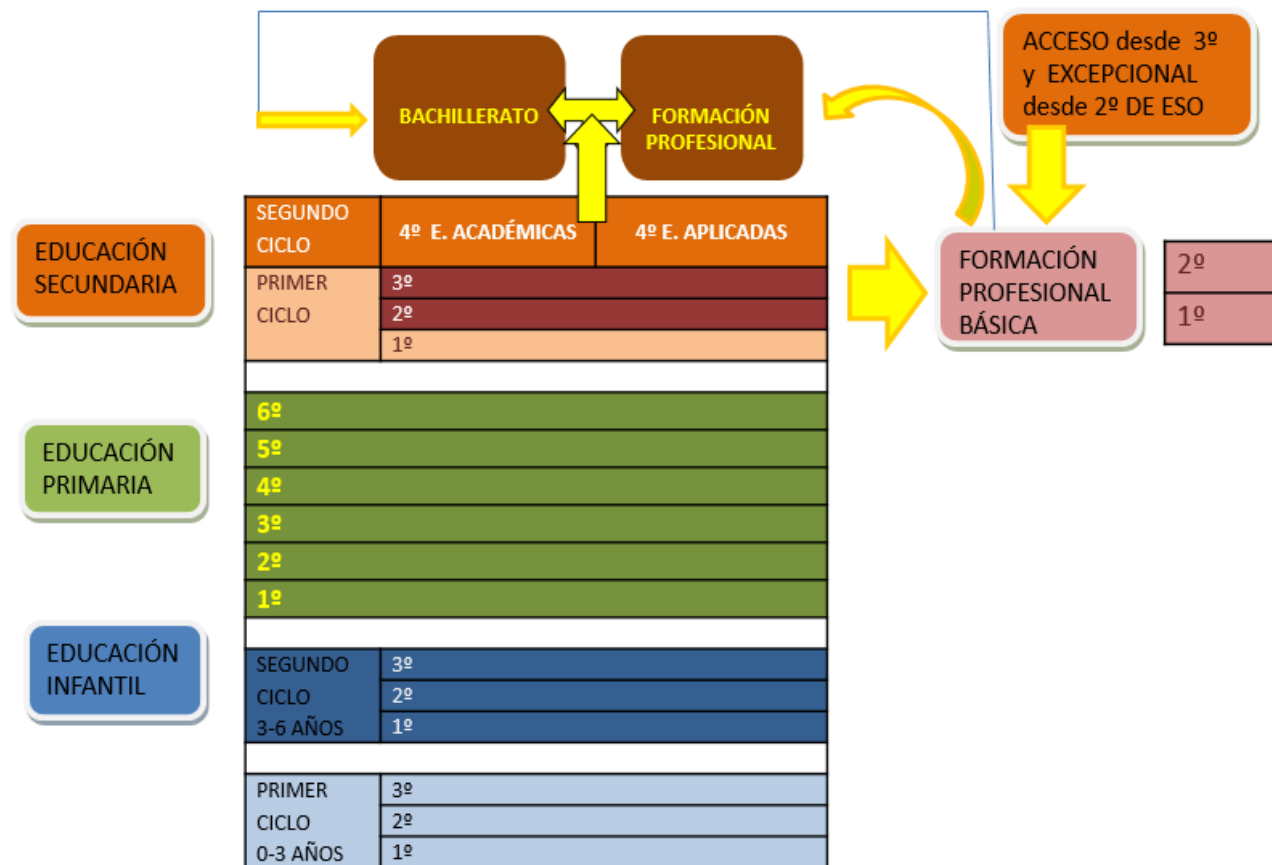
BACHILLERATO

FORMACIÓN PROFESIONAL

ACCESO desde 3º y EXCEPCIONAL desde 2º DE ESO

EDUCACIÓN SECUNDARIA

| SEGUNDO CICLO | 4º E. ACADÉMICAS | 4º E. APLICADAS |
|---|---|---|
| PRIMER CICLO | 3º | |
| | 2º | |
| | 1º | |

FORMACIÓN PROFESIONAL BÁSICA

2º
1º

EDUCACIÓN PRIMARIA

6º
5º
4º
3º
2º
1º

EDUCACIÓN INFANTIL

| SEGUNDO CICLO 3-6 AÑOS | 3º |
|---|---|
| | 2º |
| | 1º |

| PRIMER CICLO 0-3 AÑOS | 3º |
|---|---|
| | 2º |
| | 1º |